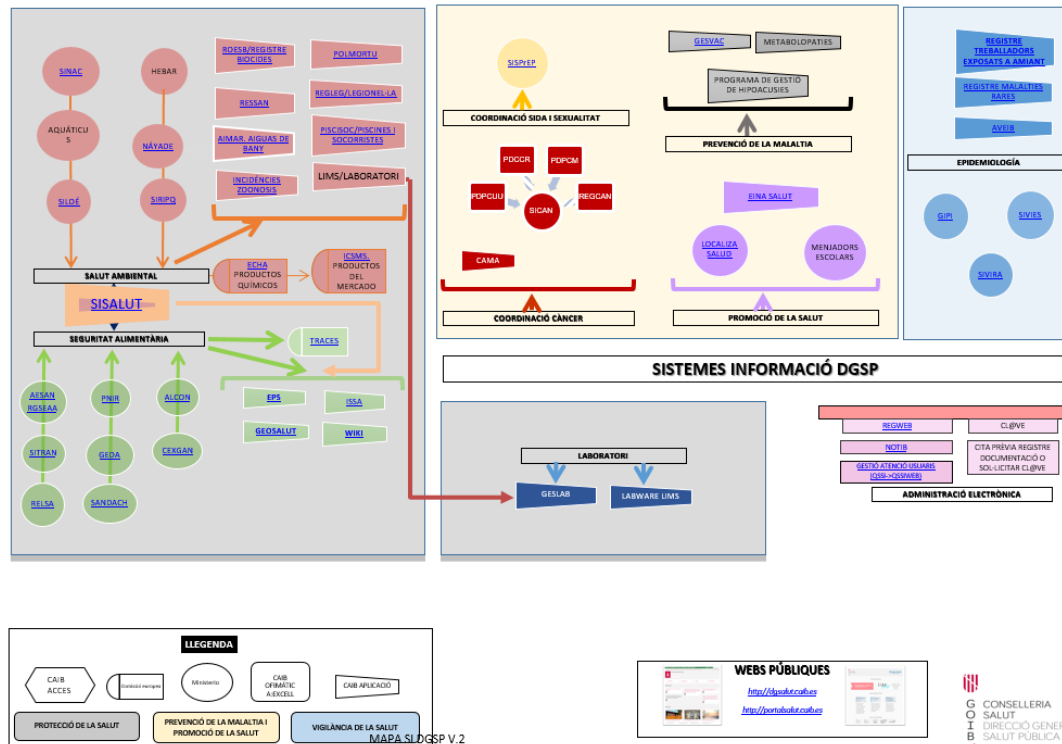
SINAC

AQUÀTICUS

SILDÉ

HEBAR

NÁYADE

SIRIPQ

ROESB/REGISTRE BIOCIDES

POLMORTU

RESSAN

REGLEG/LEGIONEL·LA

AIMAR, AIGUAS DE BANY

PISCISOC/PISCINES I SOCORRISTES

INCIDÈNCIES ZOONOSIS

LIMS/LABORATORI

SALUT AMBIENTAL

ECHA PRODUCTOS QUÍMICOS

ICSMS, PRODUCTOS DEL MERCADO

SISALUT

SEGURITAT ALIMENTÀRIA

TRACES

AESAN RGSEAA

PNIR

ALCON

SITRAN

GEDA

CEXGAN

RELSA

SANDACH

EPS

ISSA

GEOSALUT

WIKI

SISPrEP

COORDINACIÓ SIDA I SEXUALITAT

PDCCR

PDPCM

PDPCUU

SICAN

REGCAN

CAMA

COORDINACIÓ CÀNCER

GESVAC

METABOLOPATIES

PROGRAMA DE GESTIÓ DE HIPOACUSIES

PREVENCIÓ DE LA MALALTIA

EINA SALUT

LOCALIZA SALUD

MENJADORS ESCOLARS

PROMOCIÓ DE LA SALUT

REGISTRE TREBALLADORS EXPOSATS A AMIANT

REGISTRE MALALTIES RARES

AVEIB

EPIDEMIOLOGÍA

GIPI

SIVIES

SIVIRA

SISTEMES INFORMACIÓ DGSP

LABORATORI

GESLAB

LABWARE LIMS

REGWEB

CL@VE

NOTIB

CITA PRÈVIA REGISTRE DOCUMENTACIÓ O SOL·LICITAR CL@VE

GESTIÓ ATENCIÓ USUARIS (QSSI->QSSIWEB)

ADMINISTRACIÓ ELECTRÒNICA

LLEGENDA

CAIB ACCES

Comissió europea

Ministerio

CAIB OFIMÀTIC A:EXCELL

CAIB APLICACIÓ

PROTECCIÓ DE LA SALUT

PREVENCIÓ DE LA MALALTIA I PROMOCIÓ DE LA SALUT

VIGILÀNCIA DE LA SALUT

MAPA SI DGSP V.2

WEBS PÚBLIQUES

http://dgsalut.caib.es

http://portalsalut.caib.es

G O I B

CONSELLERIA SALUT DIRECCIÓ GENER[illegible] SALUT PÚBLICA